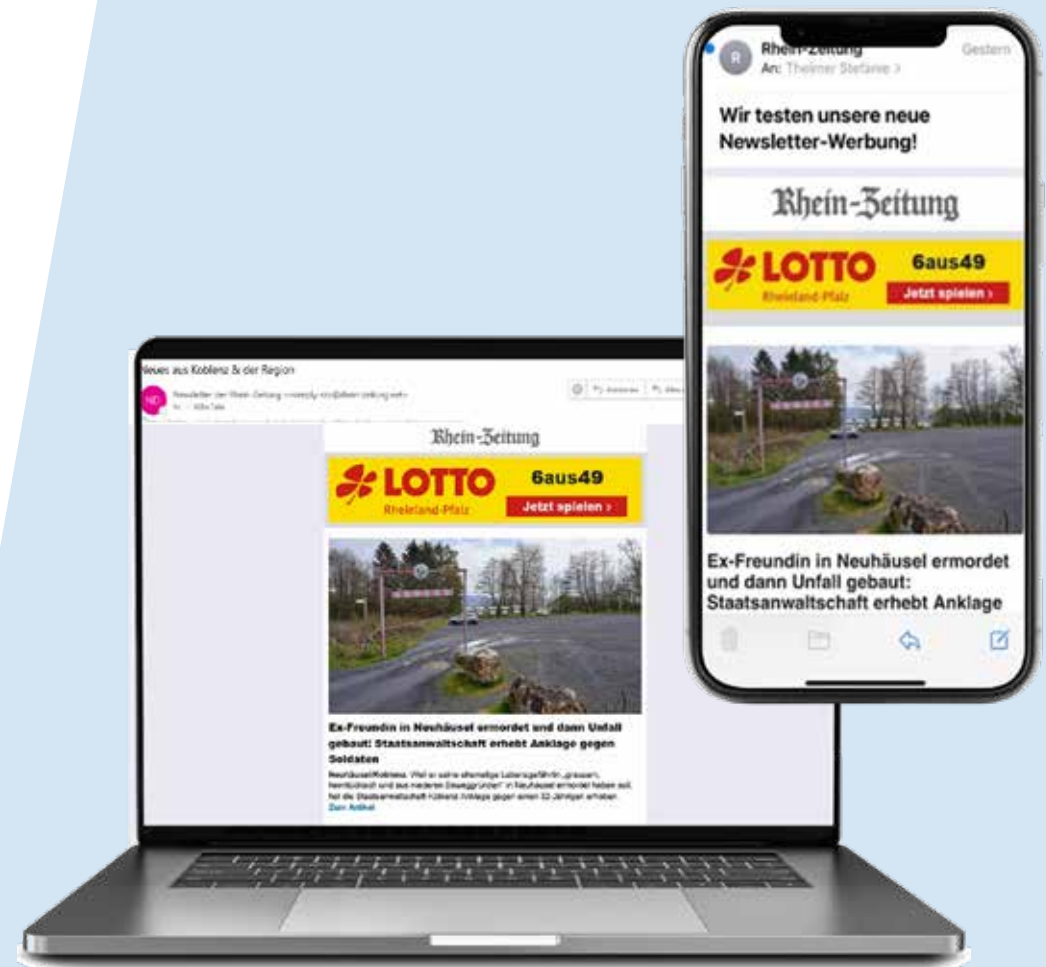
Rhein-Zeitung
An: Theimer Stefanie >
Gestern

Wir testen unsere neue Newsletter-Werbung!

Rhein-Zeitung

LOTTO
Rheinland-Pfalz
6aus49
Jetzt spielen >

Ex-Freundin in Neuhäusel ermordet und dann Unfall gebaut: Staatsanwaltschaft erhebt Anklage

Neues aus Koblenz & der Region

Newsletter der Rhein-Zeitung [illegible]

Rhein-Zeitung

LOTTO
Rheinland-Pfalz
6aus49
Jetzt spielen >

Ex-Freundin in Neuhäusel ermordet und dann Unfall gebaut: Staatsanwaltschaft erhebt Anklage gegen Soldaten

Neuhäusel/Koblenz. Weil er seine ehemalige Lebensgefährtin „grausam, heimtückisch und aus niederen Beweggründen" in Neuhäusel ermordet haben soll, hat die Staatsanwaltschaft Koblenz Anklage gegen einen 32-Jährigen erhoben.
Zum Artikel